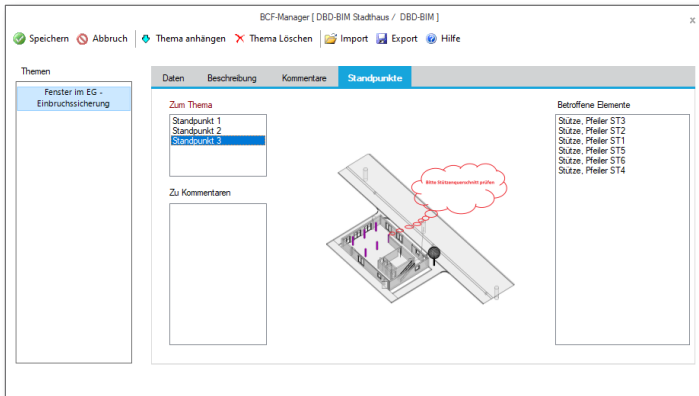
BCF-Manager [ DBD-BIM Stadthaus / DBD-BIM ]

Speichern Abbruch Thema anhängen Thema Löschen Import Export Hilfe

Themen

Fenster im EG - Einbruchssicherung

Daten Beschreibung Kommentare Standpunkte

Zum Thema

Standpunkt 1
Standpunkt 2
Standpunkt 3

Zu Kommentaren

Bitte Stützenquerschnitt prüfen

Betroffene Elemente

Stütze, Pfeiler ST3
Stütze, Pfeiler ST2
Stütze, Pfeiler ST1
Stütze, Pfeiler ST5
Stütze, Pfeiler ST6
Stütze, Pfeiler ST4